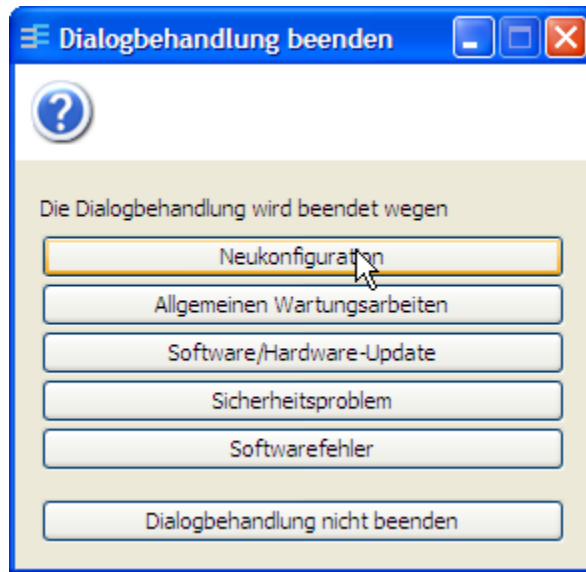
Dialogbehandlung beenden

Die Dialogbehandlung wird beendet wegen

Neukonfiguration

Allgemeinen Wartungsarbeiten

Software/Hardware-Update

Sicherheitsproblem

Softwarefehler

Dialogbehandlung nicht beenden